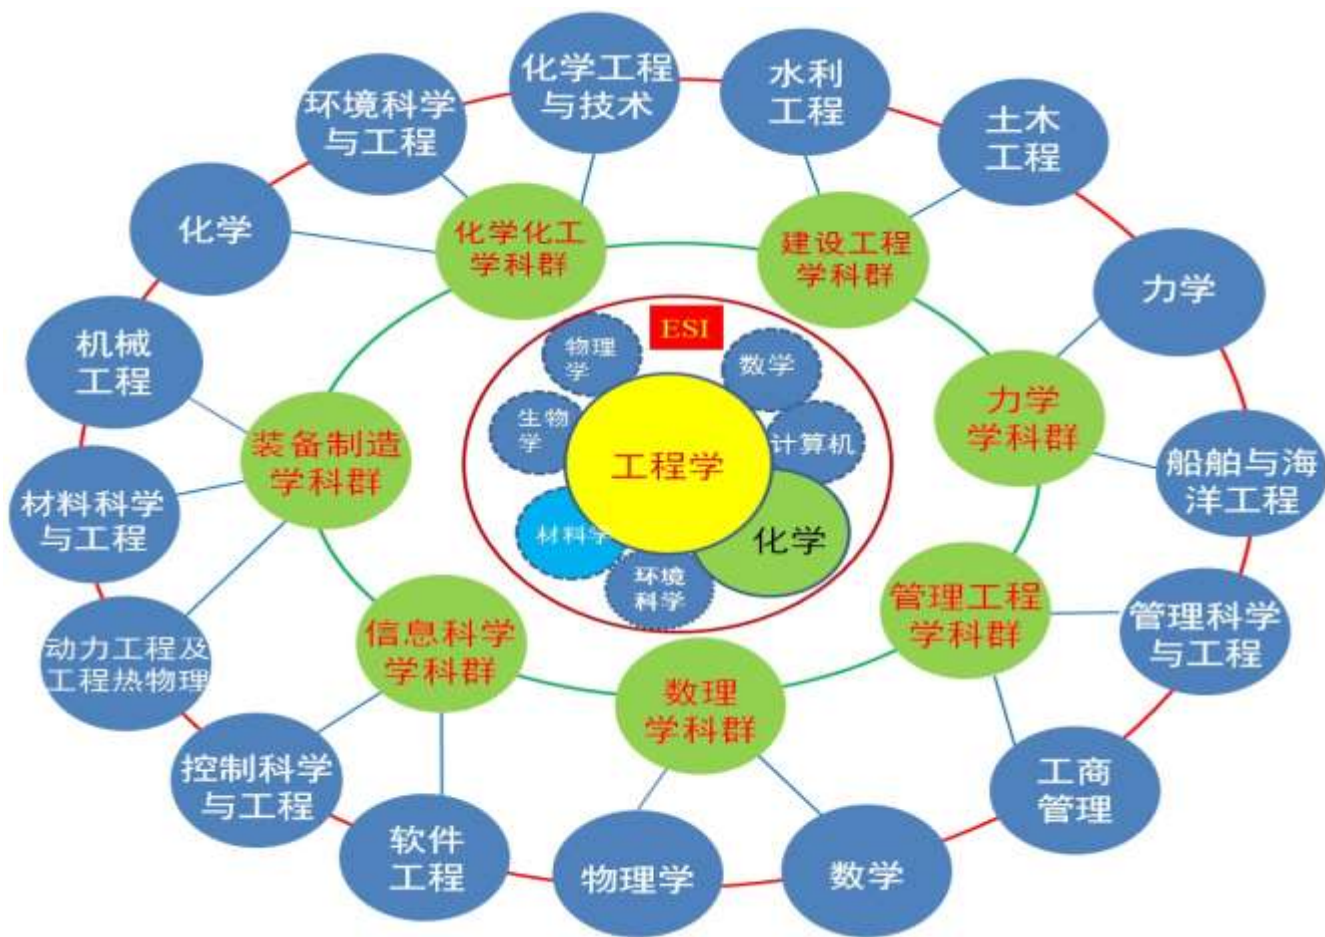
ESI

工程学

物理学

数学

生物学

计算机

材料学

化学

环境科学

化学化工学科群

建设工程学科群

力学学科群

管理工程学科群

数理学科群

信息科学学科群

装备制造学科群

化学工程与技术

水利工程

土木工程

力学

船舶与海洋工程

管理科学与工程

工商管理

数学

物理学

软件工程

控制科学与工程

动力工程及工程热物理

材料科学与工程

机械工程

化学

环境科学与工程